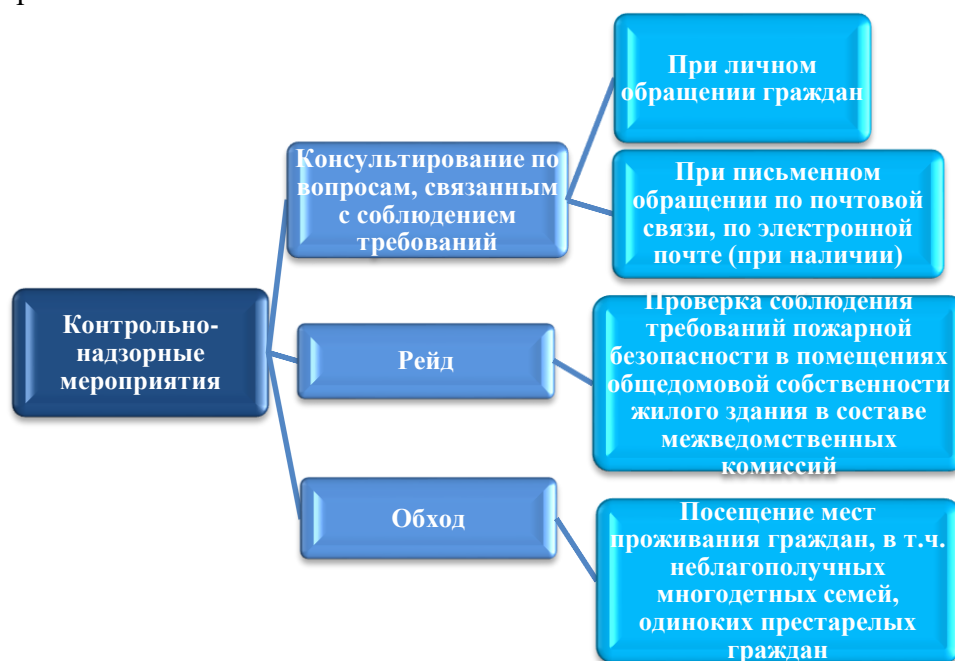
Контрольно-надзорные мероприятия

Консультирование по вопросам, связанным с соблюдением требований

При личном обращении граждан

При письменном обращении по почтовой связи, по электронной почте (при наличии)

Рейд

Проверка соблюдения требований пожарной безопасности в помещениях общедомовой собственности жилого здания в составе межведомственных комиссий

Обход

Посещение мест проживания граждан, в т.ч. неблагополучных многодетных семей, одиноких престарелых граждан